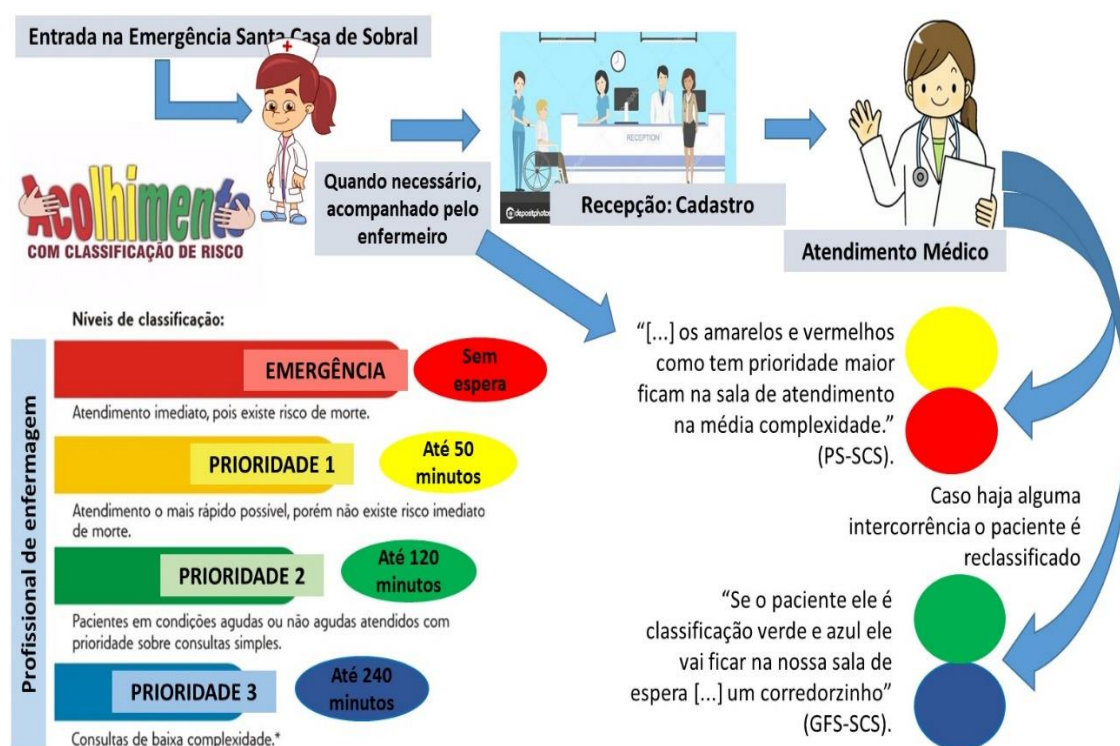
Entrada na Emergência Santa Casa de Sobral

Acolhimento
COM CLASSIFICAÇÃO DE RISCO

Quando necessário, acompanhado pelo enfermeiro

depositphotos

Recepção: Cadastro

RECEPTION

Atendimento Médico

Níveis de classificação:

Profissional de enfermagem

EMERGÊNCIA
Sem espera
Atendimento imediato, pois existe risco de morte.

PRIORIDADE 1
Até 50 minutos
Atendimento o mais rápido possível, porém não existe risco imediato de morte.

PRIORIDADE 2
Até 120 minutos
Pacientes em condições agudas ou não agudas atendidos com prioridade sobre consultas simples.

PRIORIDADE 3
Até 240 minutos
Consultas de baixa complexidade.*

"[...] os amarelos e vermelhos como tem prioridade maior ficam na sala de atendimento na média complexidade." (PS-SCS).

Caso haja alguma intercorrência o paciente é reclassificado

"Se o paciente ele é classificação verde e azul ele vai ficar na nossa sala de espera [...] um corredorzinho" (GFS-SCS).